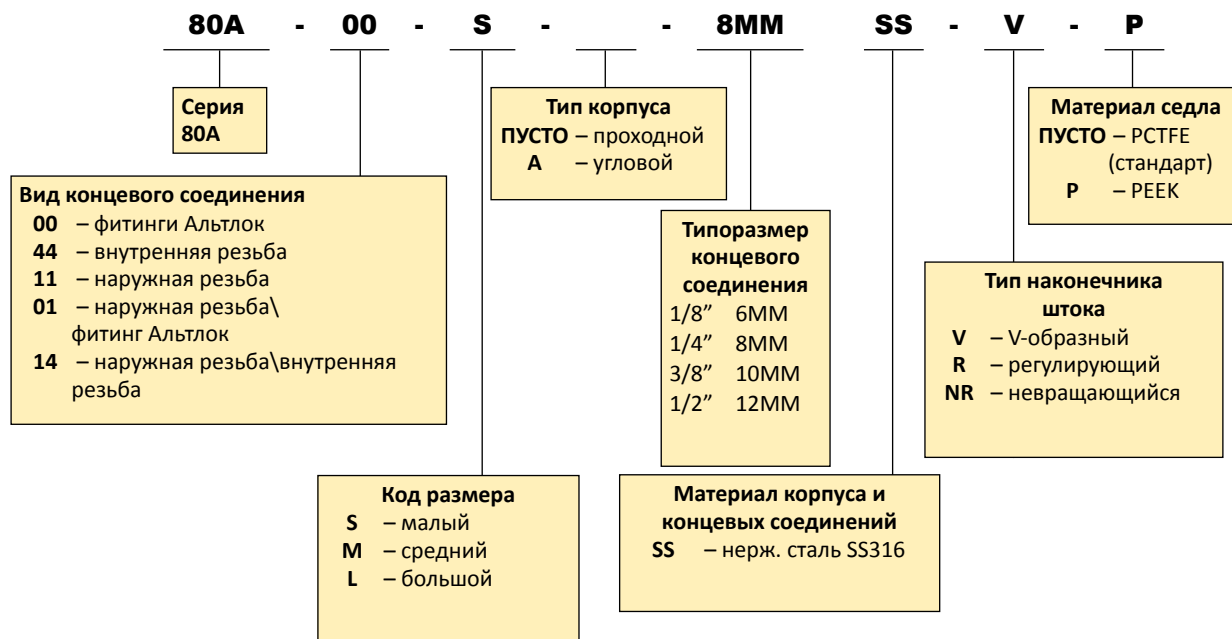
80A - 00 - S - ___ - 8MM SS - V - P

Серия
80A

Тип корпуса
ПУСТО – проходной
A – угловой

Материал седла
ПУСТО – PCTFE (стандарт)
P – PEEK

Вид концевого соединения
00 – фитинги Альтлок
44 – внутренняя резьба
11 – наружная резьба
01 – наружная резьба\ фитинг Альтлок
14 – наружная резьба\внутренняя резьба

Типоразмер концевого соединения
1/8” 6MM
1/4” 8MM
3/8” 10MM
1/2” 12MM

Тип наконечника штока
V – V-образный
R – регулирующий
NR – невращающийся

Код размера
S – малый
M – средний
L – большой

Материал корпуса и концевых соединений
SS – нерж. сталь SS316